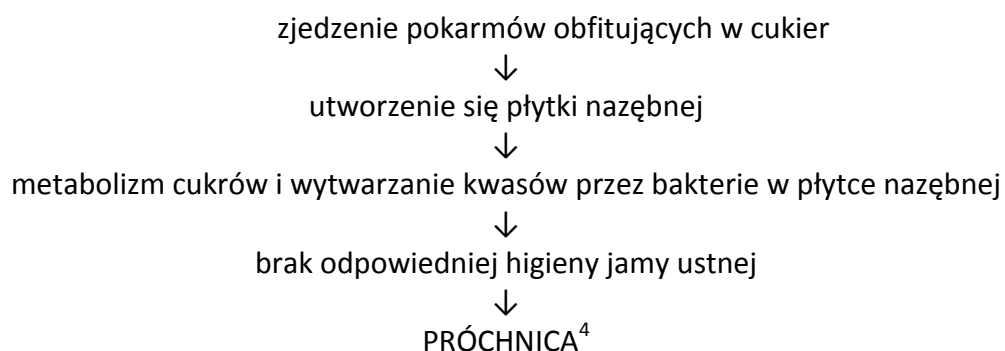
zjedzenie pokarmów obfitujących w cukier
↓
utworzenie się płytki nazębnej
↓
metabolizm cukrów i wytwarzanie kwasów przez bakterie w płytce nazębnej
↓
brak odpowiedniej higieny jamy ustnej
↓
PRÓCHNICA$^{4}$